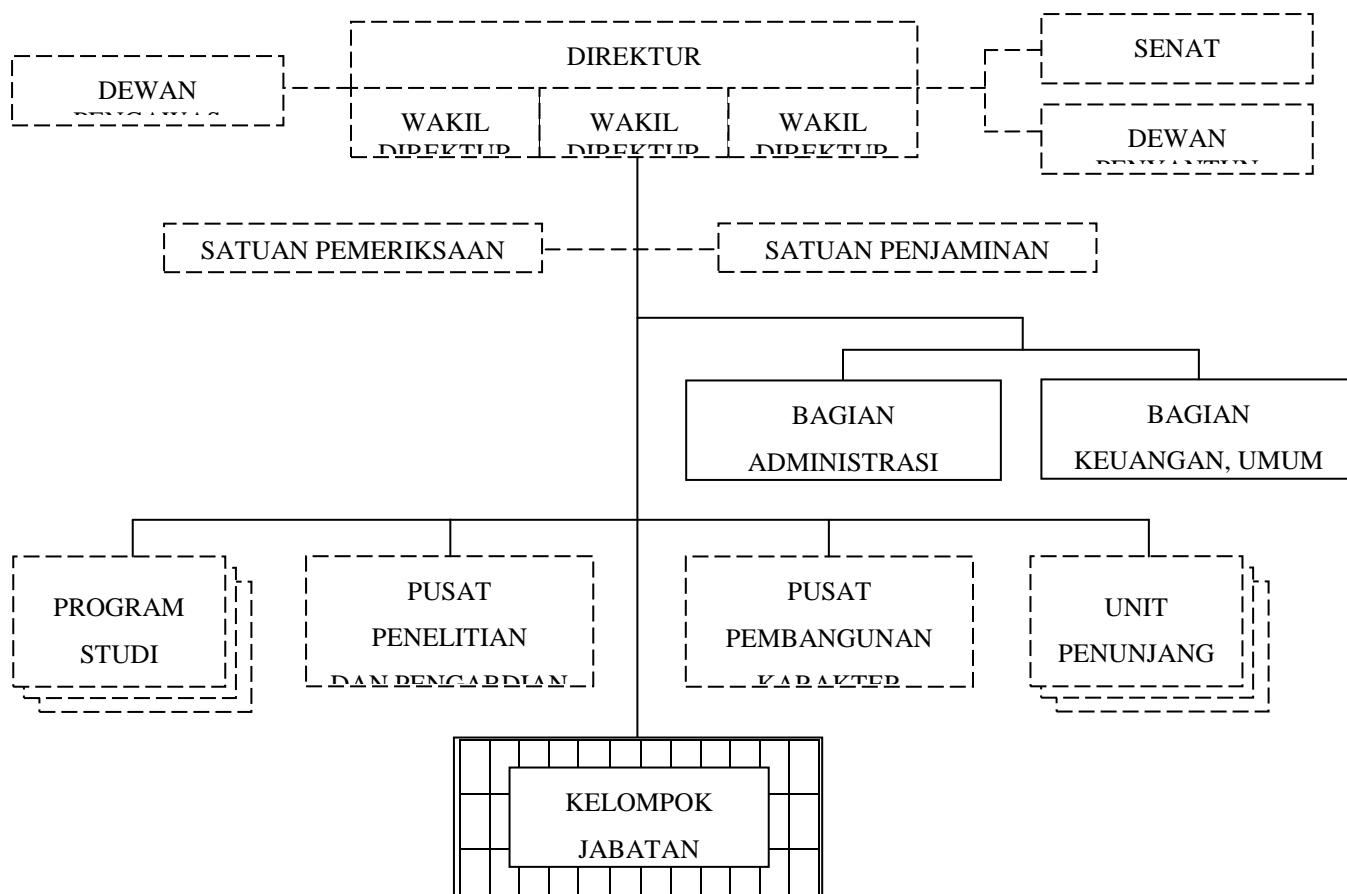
DEWAN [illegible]

DIREKTUR

WAKIL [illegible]

WAKIL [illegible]

WAKIL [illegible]

SENAT

DEWAN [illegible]

SATUAN PEMERIKSAAN

SATUAN PENJAMINAN

BAGIAN ADMINISTRASI

BAGIAN KEUANGAN, UMUM

PROGRAM STUDI

PUSAT PENELITIAN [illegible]

PUSAT PEMBANGUNAN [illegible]

UNIT PENUNJANG

KELOMPOK JABATAN